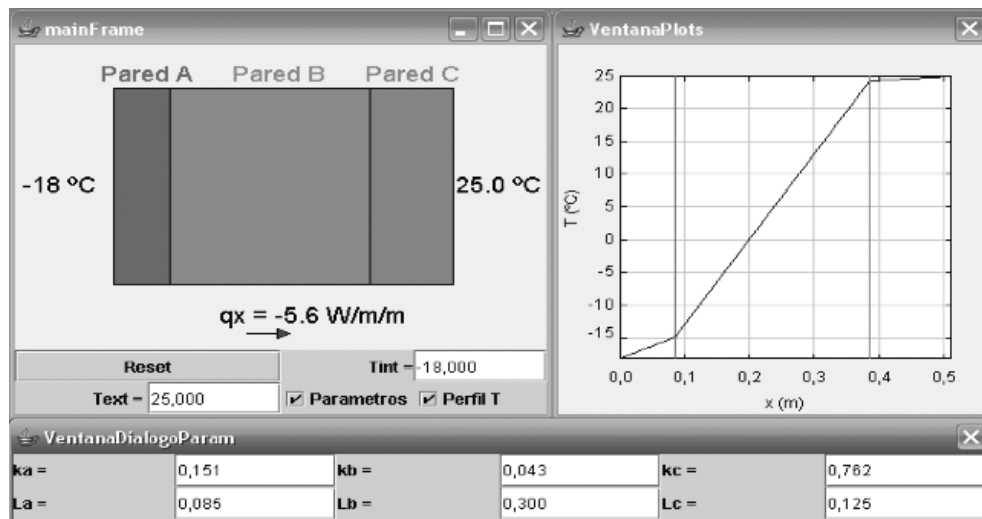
mainFrame

Pared A Pared B Pared C

-18 ºC

25.0 ºC

qx = -5.6 W/m/m

Reset

Tint = -18,000

Text = 25,000

Parametros Perfil T

VentanaPlots

25
20
15
10
5
0
-5
-10
-15

T (ºC)

0,0 0,1 0,2 0,3 0,4 0,5

x (m)

VentanaDialogoParam

| ka = | 0,151 | kb = | 0,043 | kc = | 0,762 |
|---|---|---|---|---|---|
| La = | 0,085 | Lb = | 0,300 | Lc = | 0,125 |